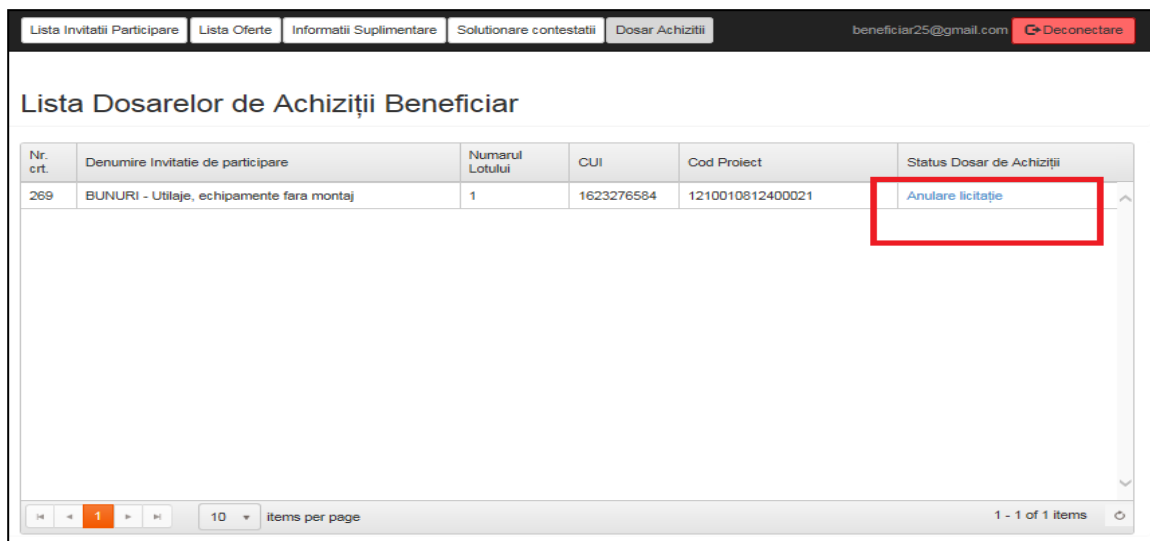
Lista Invitatii Participare | Lista Oferte | Informatii Suplimentare | Solutionare contestatii | Dosar Achizitii

beneficiar25@gmail.com Deconectare

Lista Dosarelor de Achiziții Beneficiar

| Nr. crt. | Denumire Invitatie de participare | Numarul Lotului | CUI | Cod Proiect | Status Dosar de Achiziții |
|---|---|---|---|---|---|
| 269 | BUNURI - Utilaje, echipamente fara montaj | 1 | 1623276584 | 1210010812400021 | Anulare licitație |

1

10 items per page

1 - 1 of 1 items